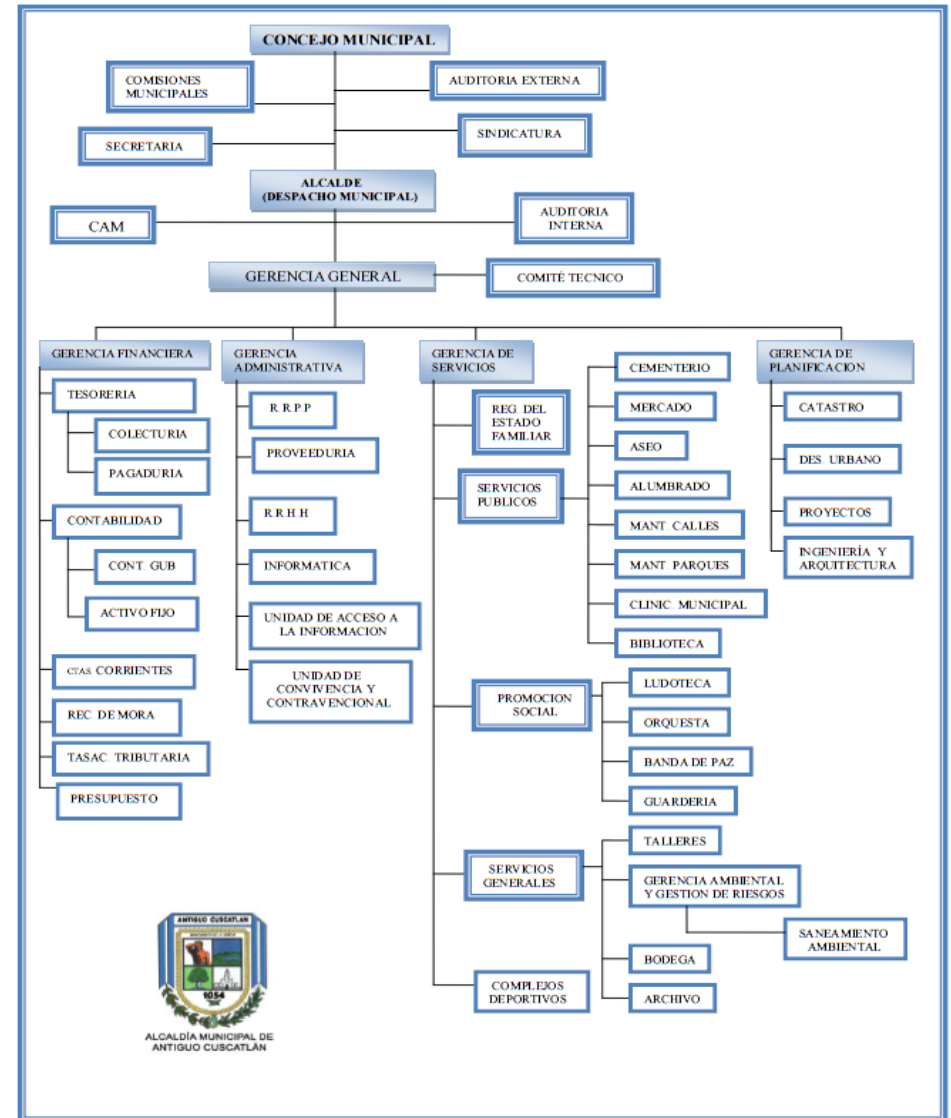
CONCEJO MUNICIPAL

COMISIONES MUNICIPALES

AUDITORIA EXTERNA

SECRETARIA

SINDICATURA

ALCALDE (DESPACHO MUNICIPAL)

CAM

AUDITORIA INTERNA

GERENCIA GENERAL

COMITÉ TECNICO

GERENCIA FINANCIERA

TESORERIA

COLECTURIA

PAGADURIA

CONTABILIDAD

CONT. GUB

ACTIVO FIJO

CTAS CORRIENTES

REC. DE MORA

TASAC. TRIBUTARIA

PRESUPUESTO

GERENCIA ADMINISTRATIVA

R R P P

PROVEEDURIA

R R H H

INFORMATICA

UNIDAD DE ACCESO A LA INFORMACION

UNIDAD DE CONVIVENCIA Y CONTRAVENCIONAL

GERENCIA DE SERVICIOS

REG. DEL ESTADO FAMILIAR

SERVICIOS PUBLICOS

CEMENTERIO

MERCADO

ASEO

ALUMBRADO

MANT. CALLES

MANT. PARQUES

CLINIC. MUNICIPAL

BIBLIOTECA

PROMOCION SOCIAL

LUDOTECA

ORQUESTA

BANDA DE PAZ

GUARDERIA

SERVICIOS GENERALES

TALLERES

GERENCIA AMBIENTAL Y GESTION DE RIESGOS

SANEAMIENTO AMBIENTAL

BODEGA

ARCHIVO

COMPLEJOS DEPORTIVOS

GERENCIA DE PLANIFICACION

CATASTRO

DES. URBANO

PROYECTOS

INGENIERÍA Y ARQUITECTURA

ANTIGUO CUSCATLAN

1054

ALCALDÍA MUNICIPAL DE ANTIGUO CUSCATLÁN